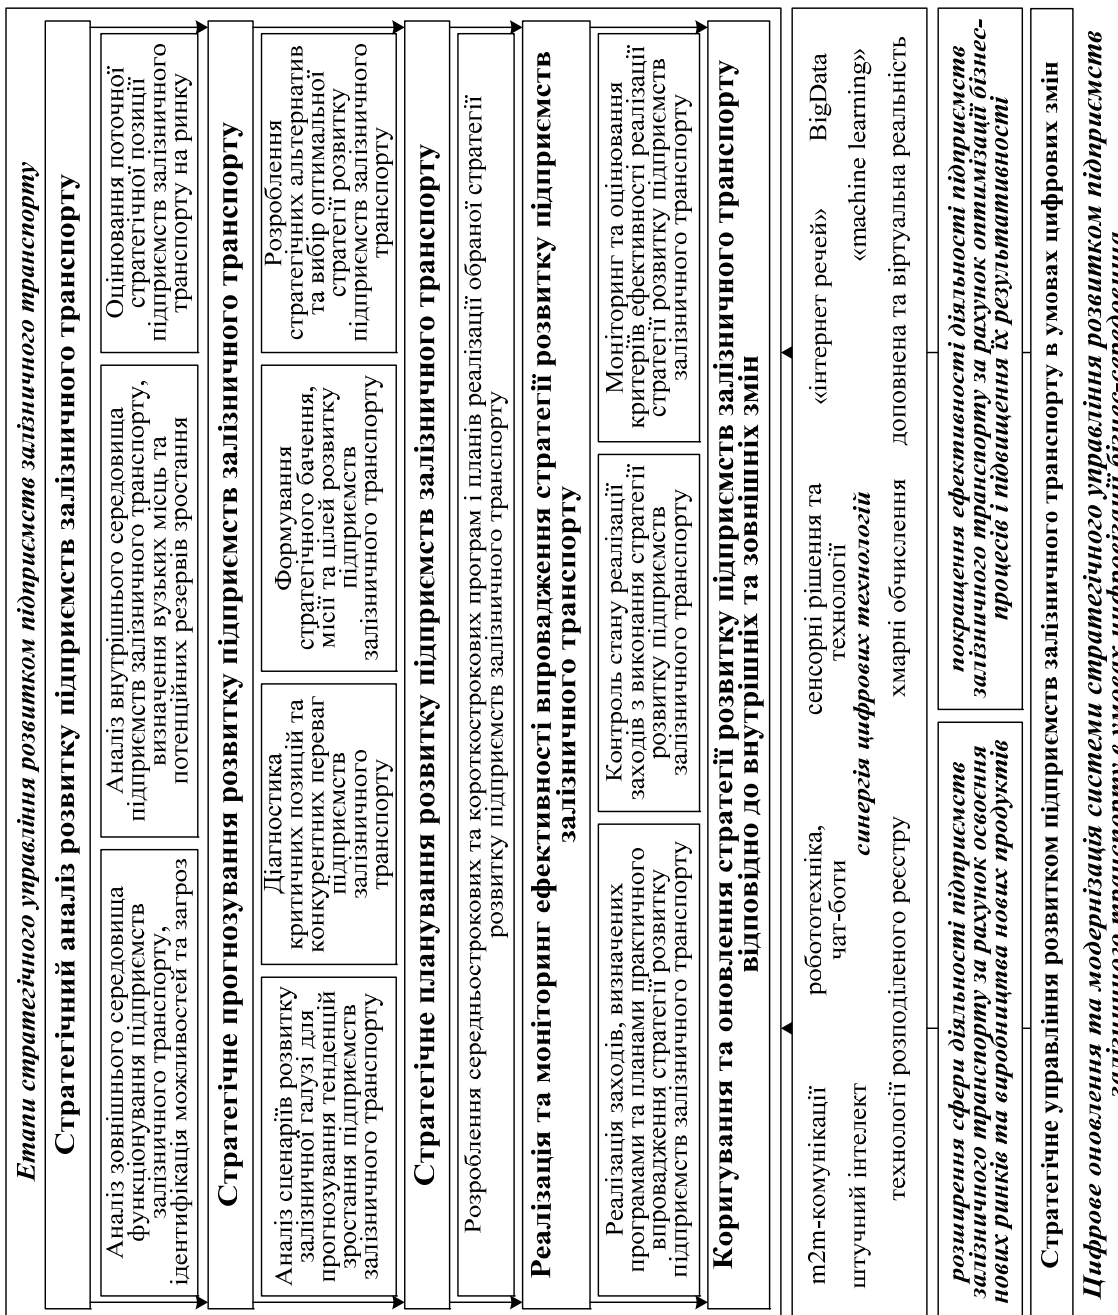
Етапи стратегічного управління розвитком підприємств залізничного транспорту

Стратегічний аналіз розвитку підприємств залізничного транспорту

Аналіз зовнішнього середовища функціонування підприємств залізничного транспорту, ідентифікація можливостей та загроз

Аналіз внутрішнього середовища підприємств залізничного транспорту, визначення вузьких місць та потенційних резервів зростання

Оцінювання поточної стратегічної позиції підприємств залізничного транспорту на ринку

Стратегічне прогнозування розвитку підприємств залізничного транспорту

Аналіз сценаріїв розвитку залізничної галузі для прогнозування тенденцій зростання підприємств залізничного транспорту

Діагностика критичних позицій та конкурентних переваг підприємств залізничного транспорту

Формування стратегічного бачення, місії та цілей розвитку підприємств залізничного транспорту

Розроблення стратегічних альтернатив та вибір оптимальної стратегії розвитку підприємств залізничного транспорту

Стратегічне планування розвитку підприємств залізничного транспорту

Розроблення середньострокових та короткострокових програм і планів реалізації обраної стратегії розвитку підприємств залізничного транспорту

Реалізація та моніторинг ефективності впровадження стратегії розвитку підприємств залізничного транспорту

Реалізація заходів, визначених програмами та планами практичного впровадження стратегії розвитку підприємств залізничного транспорту

Контроль стану реалізації заходів з виконання стратегії розвитку підприємств залізничного транспорту

Моніторинг та оцінювання критеріїв ефективності реалізації стратегії розвитку підприємств залізничного транспорту

Коригування та оновлення стратегії розвитку підприємств залізничного транспорту відповідно до внутрішніх та зовнішніх змін

m2m-комунікації
штучний інтелект
технології розподіленого реєстру
робототехніка, чат-боти
синергія цифрових технологій
сенсорні рішення та технології
хмарні обчислення
«інтернет речей»
«machine learning»
доповнена та віртуальна реальність
BigData

розширення сфери діяльності підприємств залізничного транспорту за рахунок освоєння нових ринків та виробництва нових продуктів

покращення ефективності діяльності підприємств залізничного транспорту за рахунок оптимізації бізнес-процесів і підвищення їх результативності

Стратегічне управління розвитком підприємств залізничного транспорту в умовах цифрових змін

Цифрове оновлення та модернізація системи стратегічного управління розвитком підприємств залізничного транспорту в умовах цифровізації бізнес-середовища